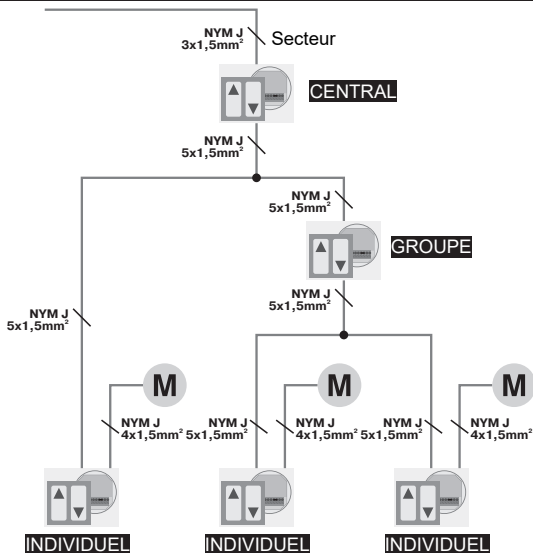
NYM J
3x1,5mm²
Secteur

CENTRAL

NYM J
5x1,5mm²

NYM J
5x1,5mm²

GROUPE

NYM J
5x1,5mm²

NYM J
5x1,5mm²

M
NYM J
4x1,5mm²

M
NYM J
5x1,5mm²
NYM J
4x1,5mm²

M
NYM J
5x1,5mm²
NYM J
4x1,5mm²

INDIVIDUEL
INDIVIDUEL
INDIVIDUEL